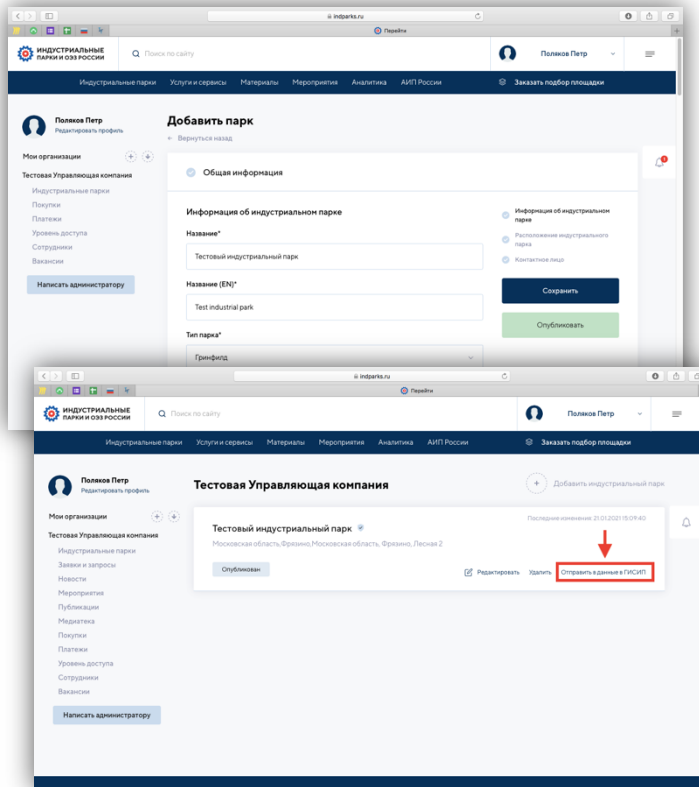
indparks.ru

Перейти

ИНДУСТРИАЛЬНЫЕ ПАРКИ И ОЭЗ РОССИИ

Поиск по сайту

Поляков Петр

Индустриальные парки Услуги и сервисы Материалы Мероприятия Аналитика АИП России

Заказать подбор площадки

Поляков Петр
Редактировать профиль

Мои организации

Тестовая Управляющая компания

Индустриальные парки
Покупки
Платежи
Уровень доступа
Сотрудники
Вакансии

Написать администратору

Добавить парк

← Вернуться назад

Общая информация

Информация об индустриальном парке

Название*

Тестовый индустриальный парк

Название (EN)*

Test industrial park

Тип парка*

Гринфилд

Информация об индустриальном парке

Расположение индустриального парка

Контактное лицо

Сохранить

Опубликовать

indparks.ru

Перейти

ИНДУСТРИАЛЬНЫЕ ПАРКИ И ОЭЗ РОССИИ

Поиск по сайту

Поляков Петр

Индустриальные парки Услуги и сервисы Материалы Мероприятия Аналитика АИП России

Заказать подбор площадки

Поляков Петр
Редактировать профиль

Мои организации

Тестовая Управляющая компания

Индустриальные парки
Заявки и запросы
Новости
Мероприятия
Публикации
Медиатека
Покупки
Платежи
Уровень доступа
Сотрудники
Вакансии

Написать администратору

Тестовая Управляющая компания

Добавить индустриальный парк

Тестовый индустриальный парк

Последние изменения: 21.01.2021 15:09:40

Московская область,Фрязино,Московская область, Фрязино, Лесная 2

Опубликован

Редактировать Удалить Отправить в данные в ГИСИП